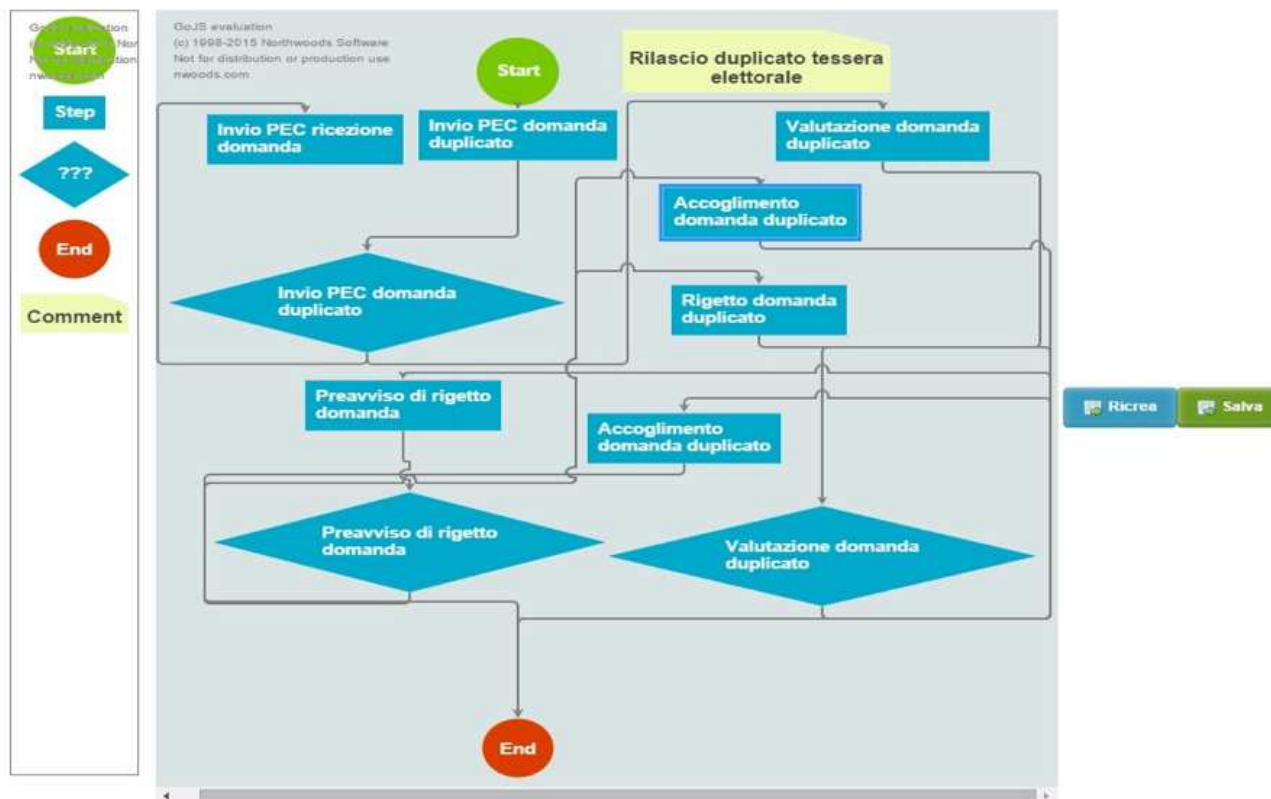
Go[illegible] evaluation
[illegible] Nor
N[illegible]ution
nw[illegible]

Start

Step

???

End

Comment

GoJS evaluation
(c) 1998-2015 Northwoods Software
Not for distribution or production use
nwoods.com

Start

Rilascio duplicato tessera elettorale

Invio PEC ricezione domanda

Invio PEC domanda duplicato

Valutazione domanda duplicato

Accoglimento domanda duplicato

Invio PEC domanda duplicato

Rigetto domanda duplicato

Preavviso di rigetto domanda

Accoglimento domanda duplicato

Preavviso di rigetto domanda

Valutazione domanda duplicato

End

Ricrea

Salva